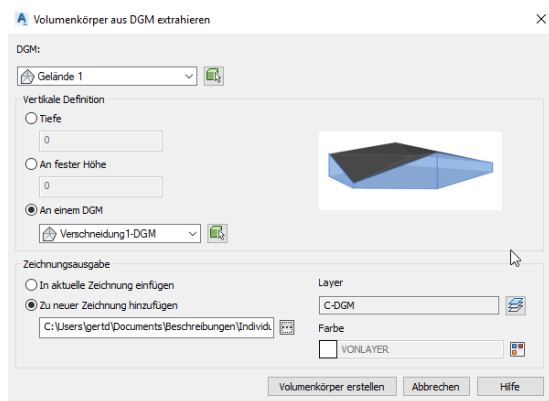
Volumenkörper aus DGM extrahieren

DGM:

Gelände 1

Vertikale Definition

Tiefe

0

An fester Höhe

0

An einem DGM

Verschneidung1-DGM

Zeichnungsausgabe

In aktuelle Zeichnung einfügen

Zu neuer Zeichnung hinzufügen

C:\Users\gertd\Documents\Beschreibungen\Individu

Layer

C-DGM

Farbe

VONLAYER

Volumenkörper erstellen

Abbrechen

Hilfe